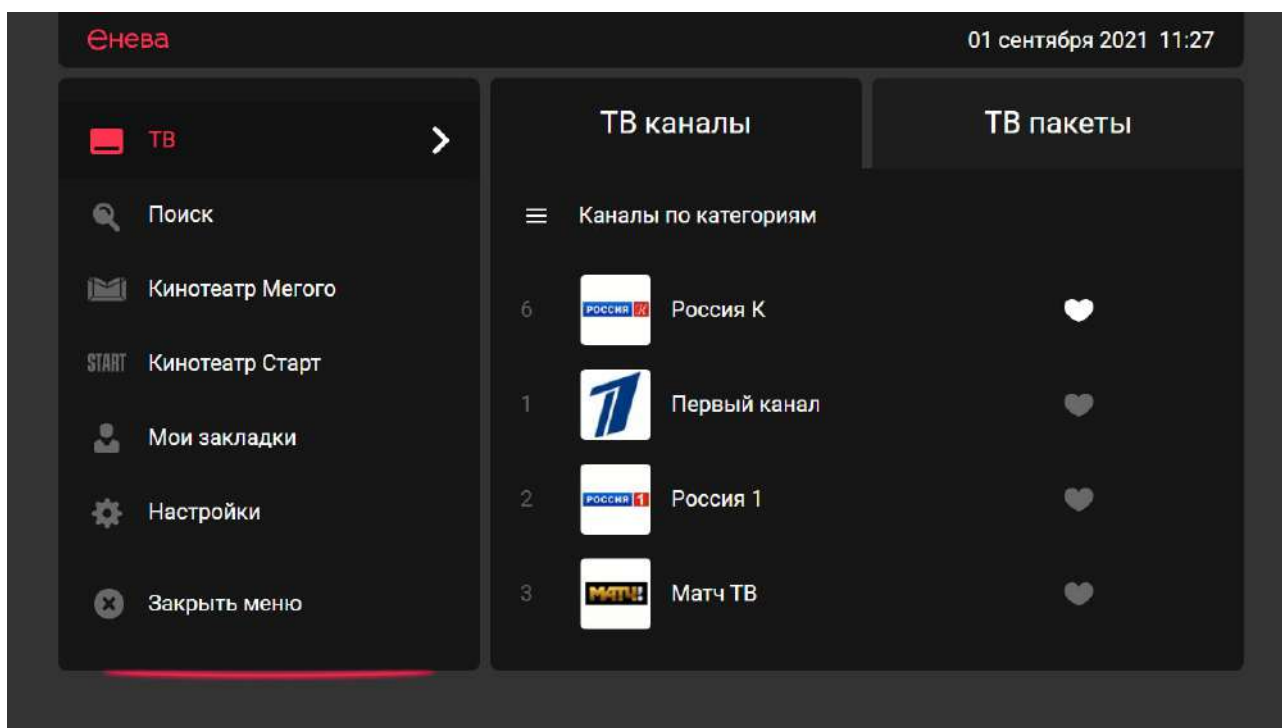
Енева

01 сентября 2021 11:27

ТВ

Поиск

Кинотеатр Мегого

START Кинотеатр Старт

Мои закладки

Настройки

Закрыть меню

ТВ каналы

ТВ пакеты

Каналы по категориям

6 РОССИЯ К Россия К

1 Первый канал

2 РОССИЯ 1 Россия 1

3 МАТЧ! Матч ТВ